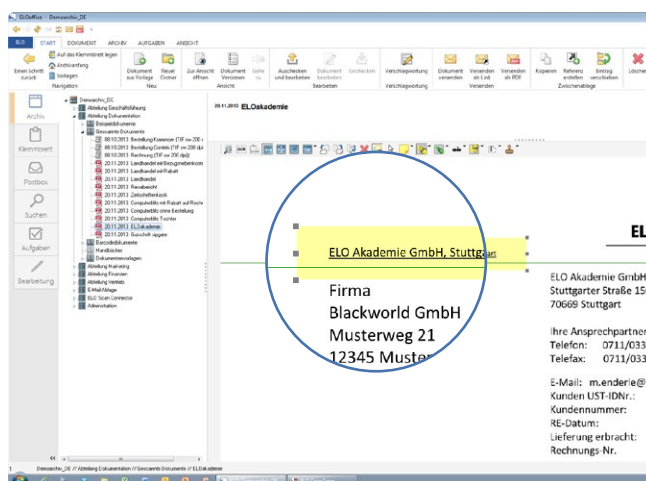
ELOoffice - Demoarchiv_DE

ELO START DOKUMENT ARCHIV AUFGABEN ANSICHT

Einen Schritt zurück
Auf das Klemmbrett legen
Archivanfang
Vorlagen
Navigation
Dokument aus Vorlage
Neuer Ordner
Neu
Zur Ansicht öffnen
Dokument Versionen
Gehe zu
Ansicht
Auschecken und bearbeiten
Dokument bearbeiten
Umbenennen
Bearbeiten
Verschlagwortung
Verschlagwortung
Dokument versenden
Versenden als Link
Versenden als PDF
Versenden
Kopieren
Referenz erstellen
Eintrag verschieben
Zwischenablage
Löschen

Archiv
Klemmbrett
Postbox
Suchen
Aufgaben
Bearbeitung

Demoarchiv_DE
Abteilung Geschäftsführung
Abteilung Dokumentation
Beispieldokumente
Gescannte Dokumente
08.10.2013 Bestellung Kenwood (TIF mit 200 d
08.10.2013 Bestellung Contelo (TIF mit 200 dpi)
08.10.2013 Rechnung (TIF mit 200 dpi)
20.11.2013 Landhandel mit Bezugsnebenkosten
20.11.2013 Landhandel mit Rabatt
20.11.2013 Landhandel
20.11.2013 Reisebericht
20.11.2013 Zeitschriftenkiosk
20.11.2013 Computerblitz mit Rabatt auf Rech
20.11.2013 Computerblitz ohne Bestellung
20.11.2013 Computerblitz Toucher
20.11.2013 ELOakademie
20.11.2013 Quittung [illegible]
Barcodedokumente
Handbücher
Dokumentenvorlagen
Abteilung Marketing
Abteilung Finanzen
Abteilung Vertrieb
E-Mail Ablage
ELO Scan Connector
Administration

20.11.2013 ELOakademie

ELO Akademie GmbH, Stuttgart

Firma
Blackworld GmbH
Musterweg 21
12345 Muster

ELO Akademie GmbH
Stuttgarter Straße 15
70669 Stuttgart

Ihre Ansprechpartner
Telefon: 0711/033
Telefax: 0711/033

E-Mail: m.enderle@
Kunden UST-IDNr.:
Kundennummer:
RE-Datum:
Lieferung erbracht:
Rechnungs-Nr.

EL

Demoarchiv_DE // Abteilung Dokumentation // Gescannte Dokumente // ELOakademie